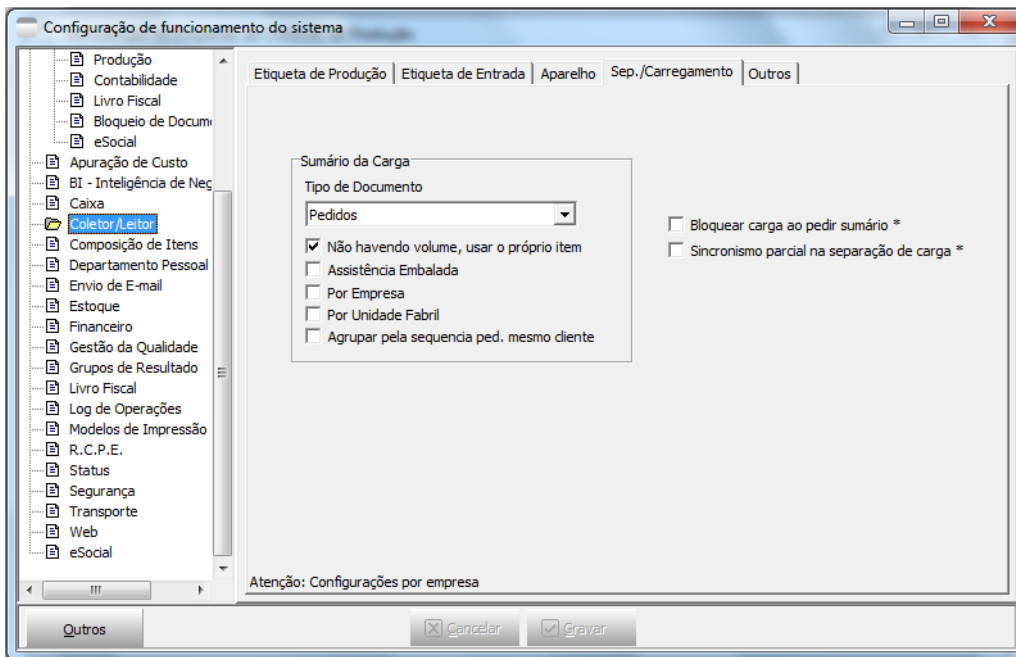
Configuração de funcionamento do sistema

Produção
Contabilidade
Livro Fiscal
Bloqueio de Docum
eSocial
Apuração de Custo
BI - Inteligência de Neç
Caixa
Coletor/Leitor
Composição de Itens
Departamento Pessoal
Envio de E-mail
Estoque
Financeiro
Gestão da Qualidade
Grupos de Resultado
Livro Fiscal
Log de Operações
Modelos de Impressão
R.C.P.E.
Status
Segurança
Transporte
Web
eSocial

Etiqueta de Produção | Etiqueta de Entrada | Aparelho | Sep./Carregamento | Outros

Sumário da Carga
Tipo de Documento
Pedidos
Não havendo volume, usar o próprio item
Assistência Embalada
Por Empresa
Por Unidade Fabril
Agrupar pela sequencia ped. mesmo cliente

Bloquear carga ao pedir sumário *
Sincronismo parcial na separação de carga *

Atenção: Configurações por empresa

Outros
Cancelar
Gravar